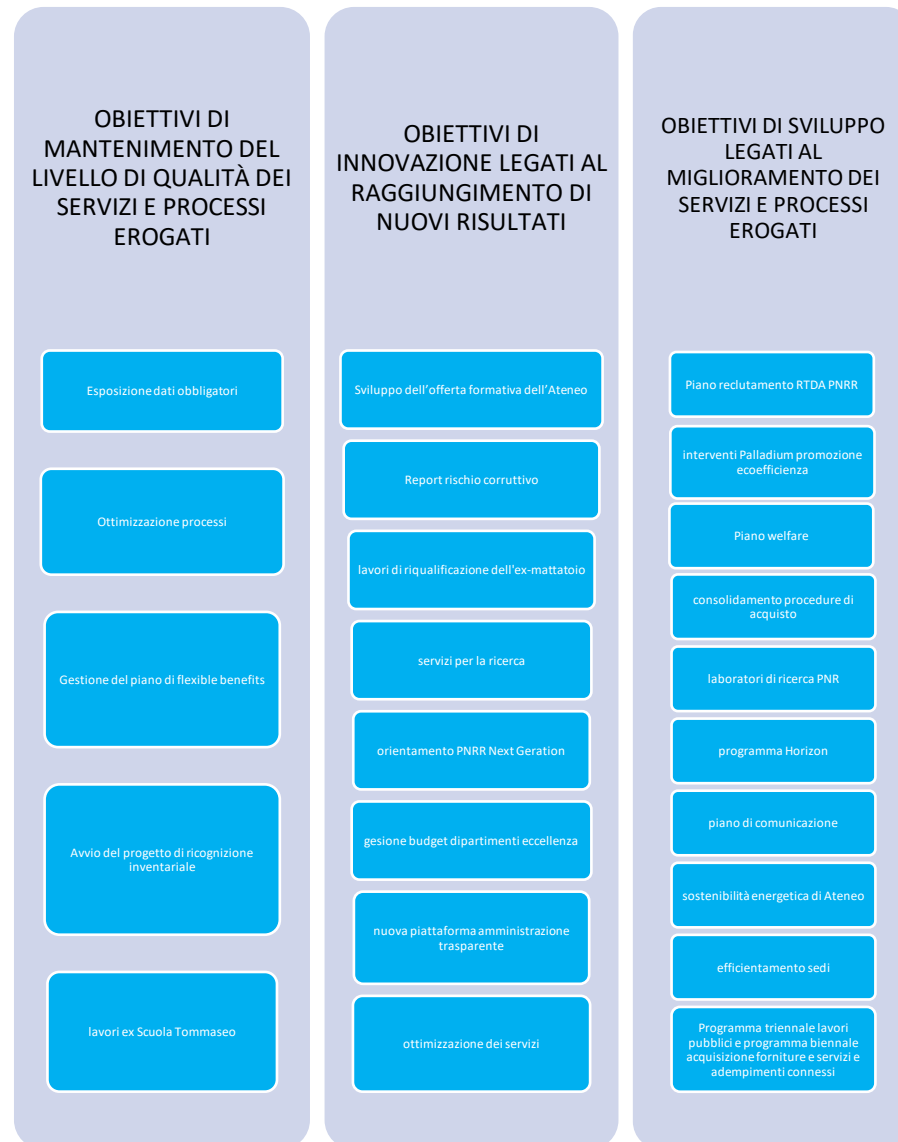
OBIETTIVI DI MANTENIMENTO DEL LIVELLO DI QUALITÀ DEI SERVIZI E PROCESSI EROGATI

Esposizione dati obbligatori

Ottimizzazione processi

Gestione del piano di flexible benefits

Avvio del progetto di ricognizione inventariale

lavori ex Scuola Tommaseo

OBIETTIVI DI INNOVAZIONE LEGATI AL RAGGIUNGIMENTO DI NUOVI RISULTATI

Sviluppo dell'offerta formativa dell'Ateneo

Report rischio corruttivo

lavori di riqualificazione dell'ex-mattatoio

servizi per la ricerca

orientamento PNRR Next Geration

gesione budget dipartimenti eccellenza

nuova piattaforma amministrazione trasparente

ottimizzazione dei servizi

OBIETTIVI DI SVILUPPO LEGATI AL MIGLIORAMENTO DEI SERVIZI E PROCESSI EROGATI

Piano reclutamento RTDA PNRR

interventi Palladium promozione ecoefficienza

Piano welfare

consolidamento procedure di acquisto

laboratori di ricerca PNR

programma Horizon

piano di comunicazione

sostenibilità energetica di Ateneo

efficientamento sedi

Programma triennale lavori pubblici e programma biennale acquisizione forniture e servizi e adempimenti connessi